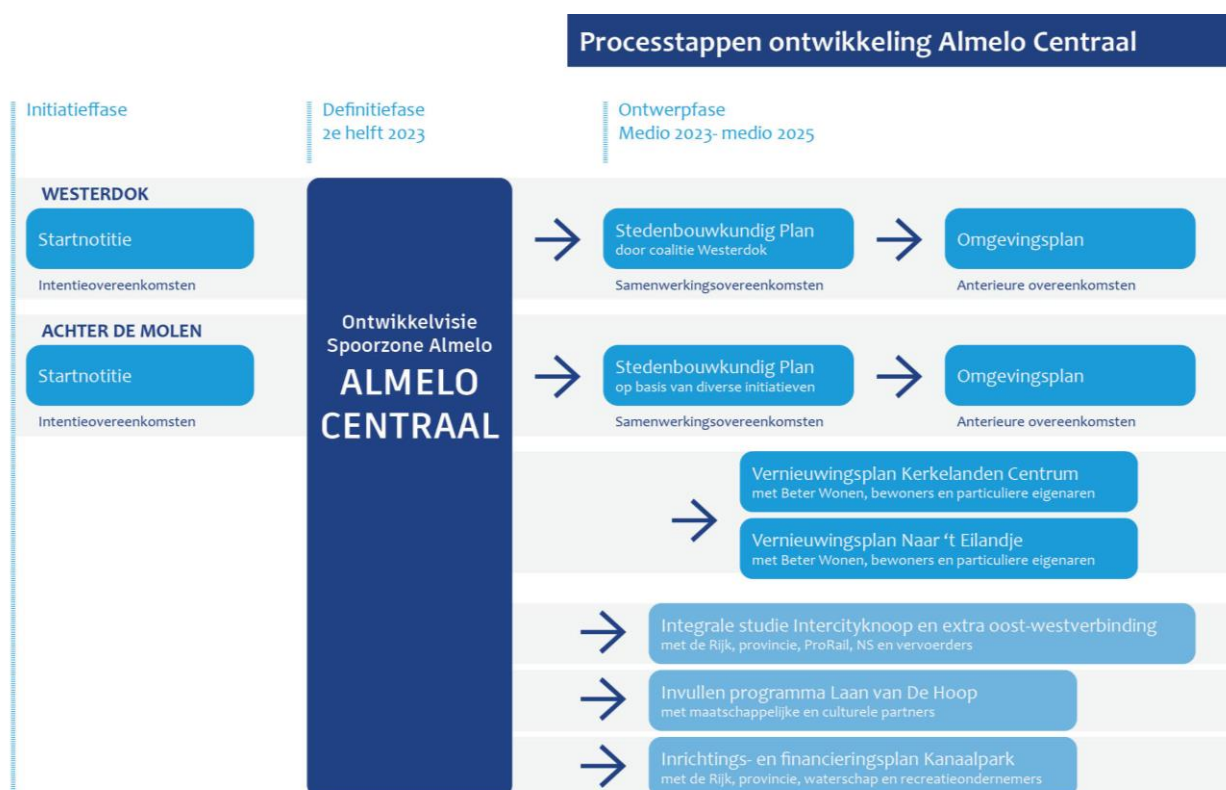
Processtappen ontwikkeling Almelo Centraal

Initiatieffase

Definitiefase
2e helft 2023

Ontwerpfase
Medio 2023- medio 2025

WESTERDOK

Startnotitie

Intentieovereenkomsten

Stedenbouwkundig Plan
door coalitie Westerdok

Samenwerkingsovereenkomsten

Omgevingsplan

Anterieure overeenkomsten

ACHTER DE MOLEN

Startnotitie

Intentieovereenkomsten

Ontwikkelvisie Spoorzone Almelo
ALMELO CENTRAAL

Stedenbouwkundig Plan
op basis van diverse initiatieven

Samenwerkingsovereenkomsten

Omgevingsplan

Anterieure overeenkomsten

Vernieuwingsplan Kerkelanden Centrum
met Beter Wonen, bewoners en particuliere eigenaren

Vernieuwingsplan Naar 't Eilandje
met Beter Wonen, bewoners en particuliere eigenaren

Integrale studie Intercityknoop en extra oost-westverbinding
met de Rijk, provincie, ProRail, NS en vervoerders

Invullen programma Laan van De Hoop
met maatschappelijke en culturele partners

Inrichtings- en financieringsplan Kanaalpark
met de Rijk, provincie, waterschap en recreatieondernemers